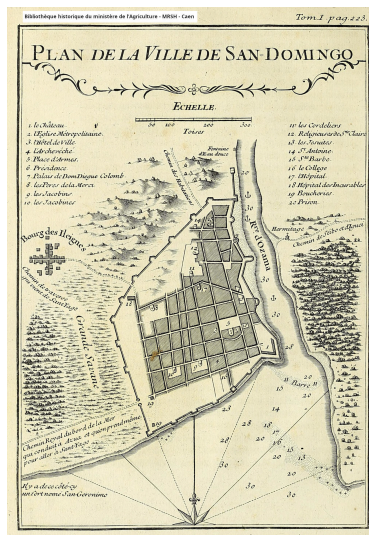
Bibliothèque historique du ministère de l'Agriculture - MRSH - Caen

Tom I pag 223

PLAN DE LA VILLE DE SAN-DOMINGO

ECHELLE

50 100 200 300

Toises

1. le Château
2. l'Eglise Métropolitaine
3. l'Hôtel de Ville
4. l'Archevêché
5. Place d'Armes
6. Providence
7. Palais de Dom Diegue Colomb
8. les Peres de la Merci
9. les Jacobins
10. les Jacobines

11. les Cordeliers
12. Religieuses de S.te Claire
13. les Jesuites
14. S.t Antoine
15. S.te Barbe
16. le College
17. l'Hôpital
18. Hôpital des Incurables
19. Boucheries
20. Prison

Fontaine d'Eau douce

Chemin de S.t Charles

Bourg des Ilegues

Chemin de la Fontaine de Galindo

Grande Savane

Riv. d'Ozama

Hermitage

Chemin de Sibo et Monte

Barre

Chemin Royal du bord de la Mer qui conduit a Aina et quon prend même pour aller a Saint Yago

Il y a deux côté cy un Fort nomé San Geronimo

20 25 28 30 23 15 9 10 8 18 7 6 5 4 3 2 1